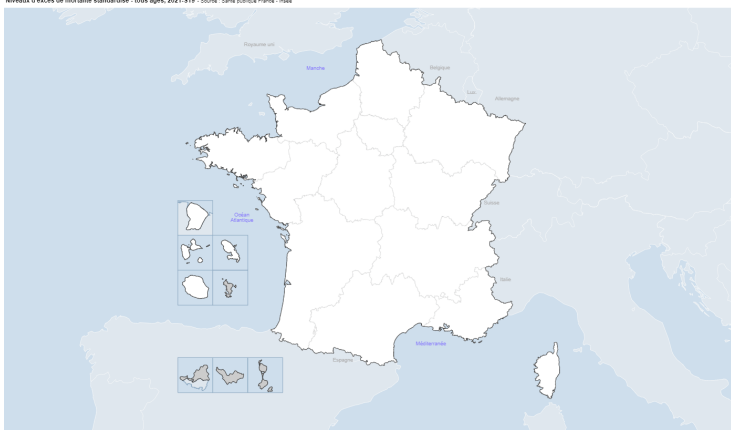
Niveaux d'excès de mortalité standardisé - tous âges, 2021-S19 - Source : Santé publique France - Insee

Royaume-Uni

Manche

Belgique

Lux.

Allemagne

Océan Atlantique

Suisse

Italie

Espagne

Méditerranée